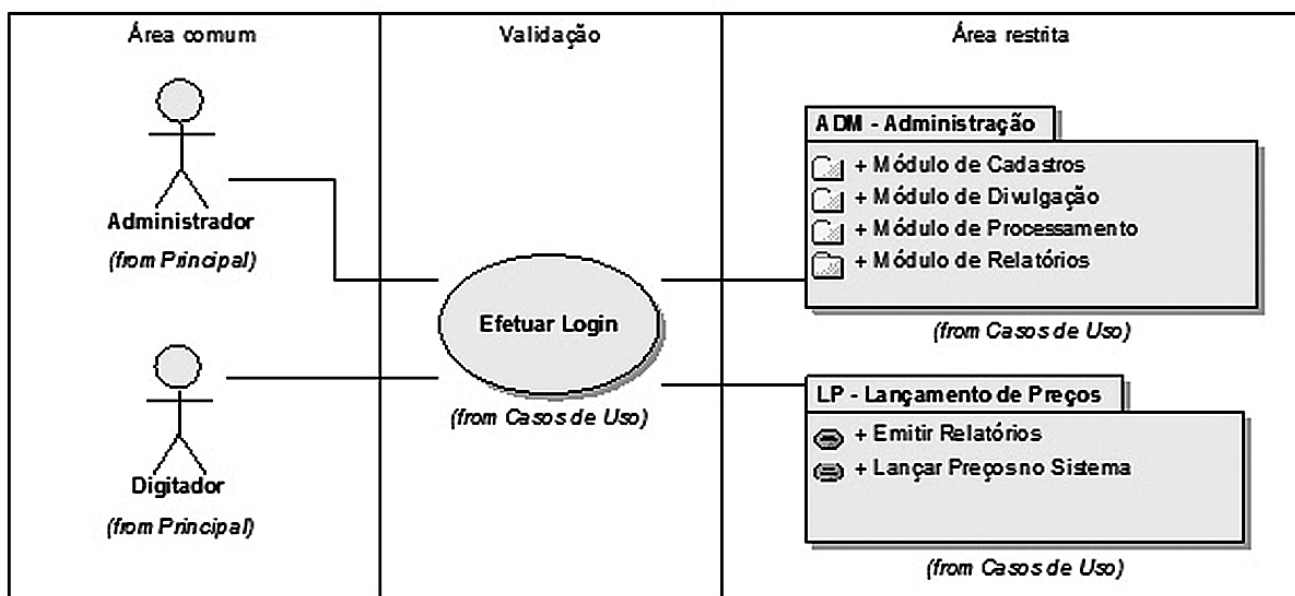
Área comum

Validação

Área restrita

Administrador

(from Principal)

Digitador

(from Principal)

Efetuar Login

(from Casos de Uso)

ADM - Administração

+ Módulo de Cadastros

+ Módulo de Divulgação

+ Módulo de Processamento

+ Módulo de Relatórios

(from Casos de Uso)

LP - Lançamento de Preços

+ Emitir Relatórios

+ Lançar Preçosno Sistema

(from Casos de Uso)